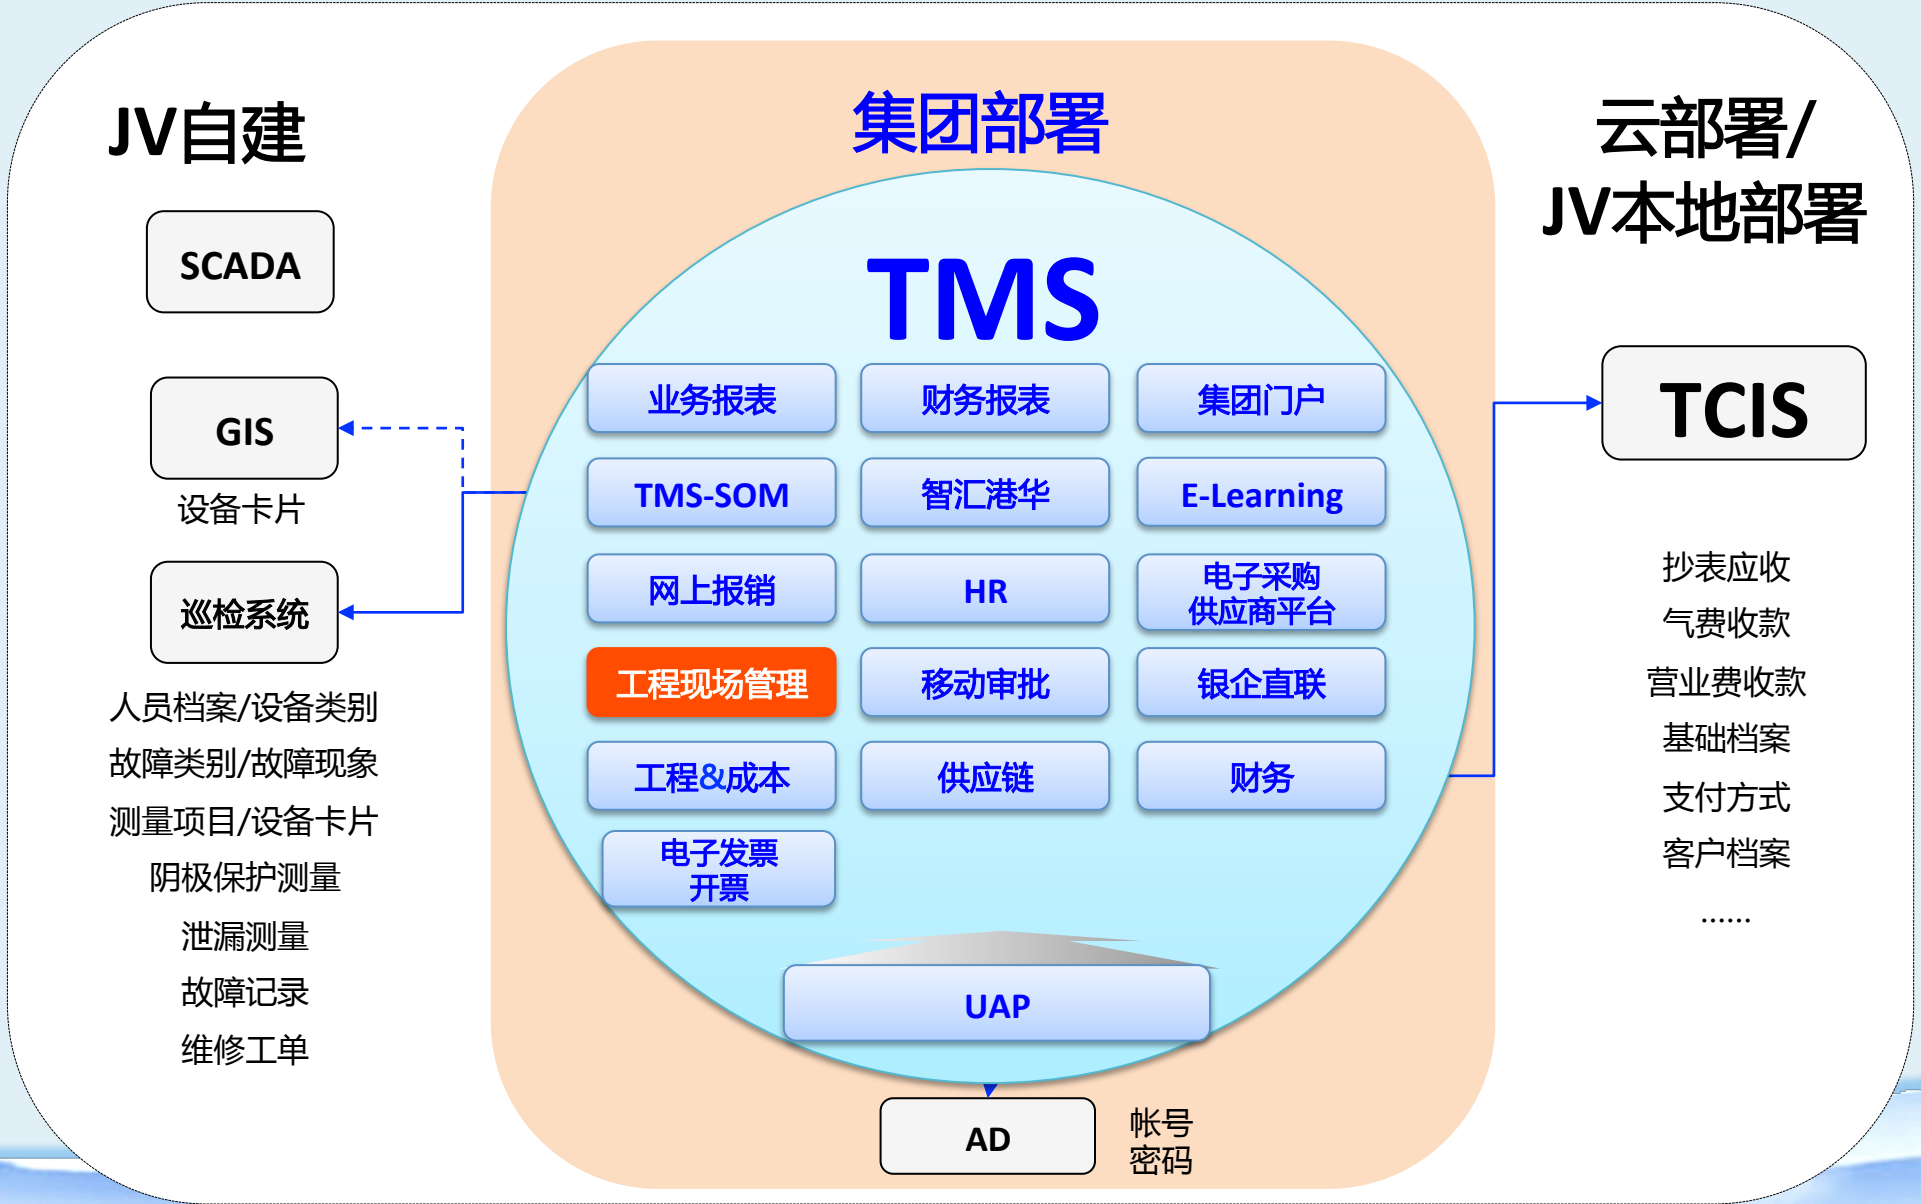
JV自建

SCADA

GIS

设备卡片

巡检系统

人员档案/设备类别
故障类别/故障现象
测量项目/设备卡片
阴极保护测量
泄漏测量
故障记录
维修工单

集团部署

TMS

| 业务报表 | 财务报表 | 集团门户 |
|---|---|---|
| TMS-SOM | 智汇港华 | E-Learning |
| 网上报销 | HR | 电子采购供应商平台 |
| 工程现场管理 | 移动审批 | 银企直联 |
| 工程&成本 | 供应链 | 财务 |
| 电子发票开票 | | |

UAP

AD

帐号
密码

云部署/
JV本地部署

TCIS

抄表应收
气费收款
营业费收款
基础档案
支付方式
客户档案
……